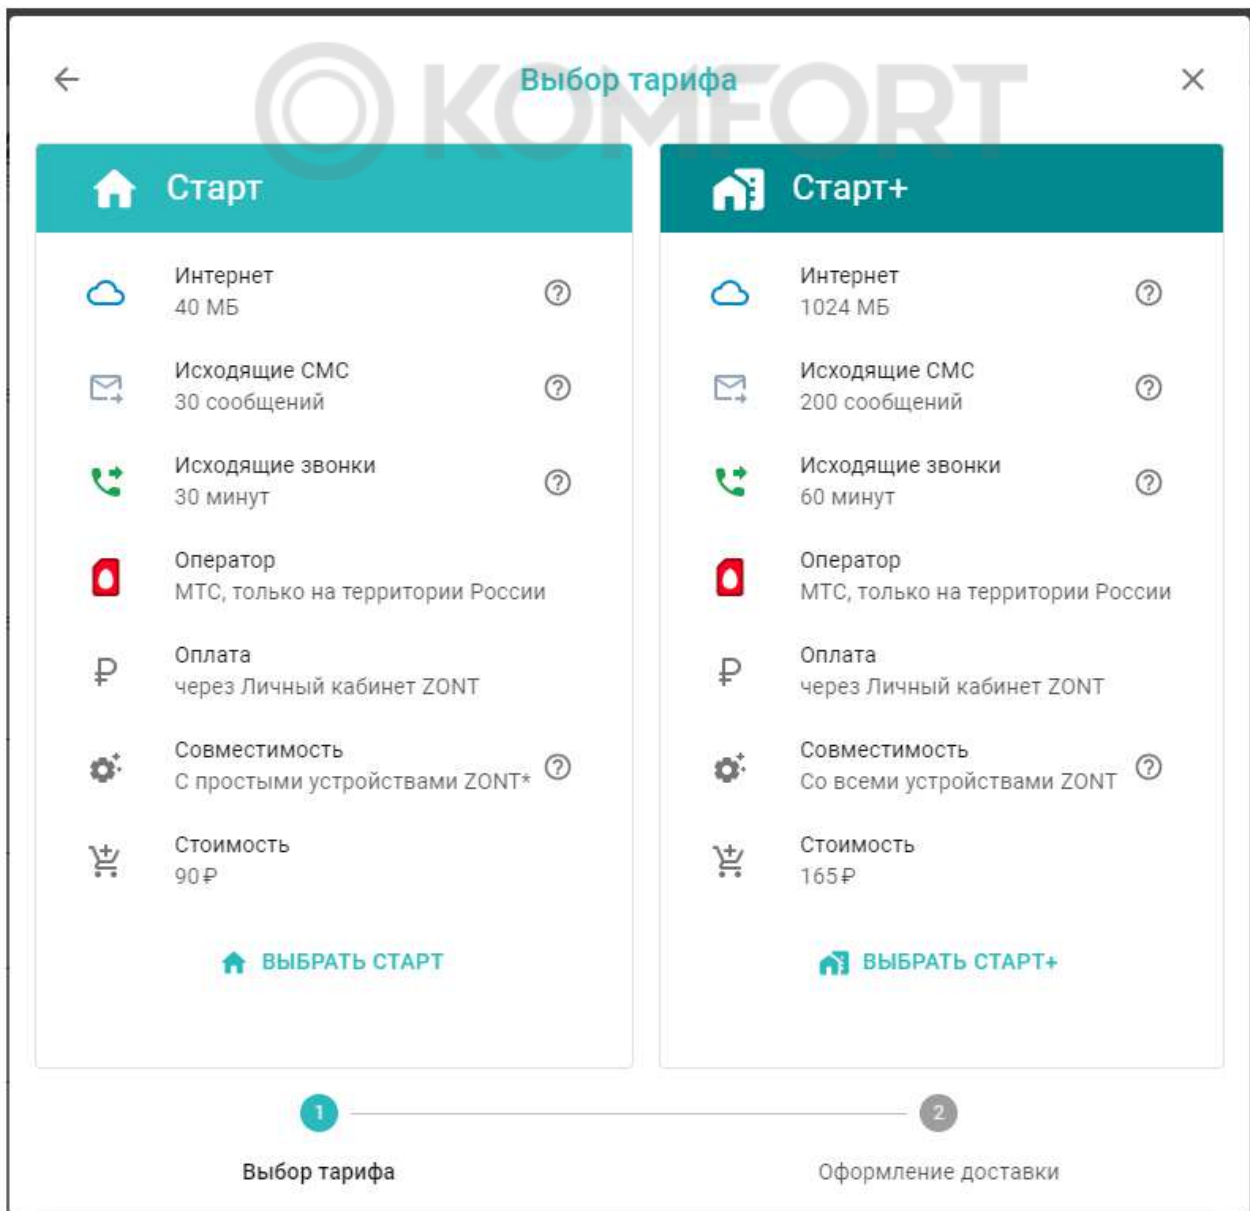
Выбор тарифа

©KOMFORT

Старт

Интернет
40 МБ

Исходящие СМС
30 сообщений

Исходящие звонки
30 минут

Оператор
МТС, только на территории России

Оплата
через Личный кабинет ZONT

Совместимость
С простыми устройствами ZONT*

Стоимость
90₽

ВЫБРАТЬ СТАРТ

Старт+

Интернет
1024 МБ

Исходящие СМС
200 сообщений

Исходящие звонки
60 минут

Оператор
МТС, только на территории России

Оплата
через Личный кабинет ZONT

Совместимость
Со всеми устройствами ZONT

Стоимость
165₽

ВЫБРАТЬ СТАРТ+

1
Выбор тарифа

2
Оформление доставки